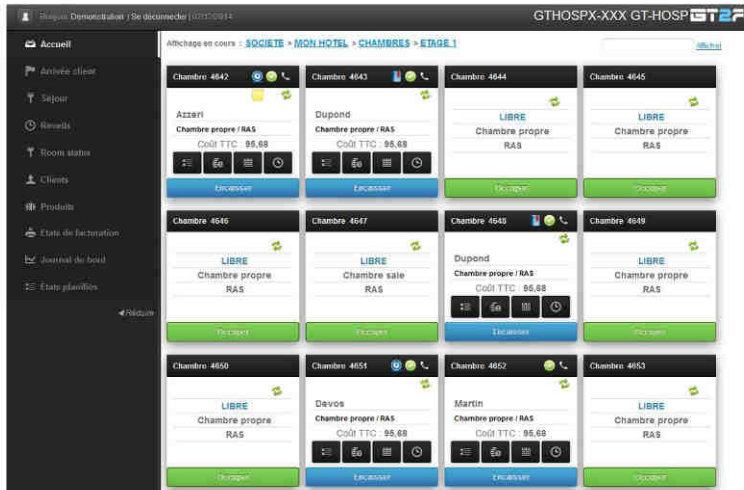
Bonjour Demonstration | Se deconnecter | 02/12/2014

GTHOSPX-XXX GT-HOSP GT2P

Accueil
Arrivée client
Séjour
Reveils
Room status
Clients
Produits
Etats de facturation
Journal de bord
Etats planifiés
◄Réduire

Affichage en cours : SOCIETE > MON HOTEL > CHAMBRES > ETAGE 1

Afficher

Chambre 4642
Azzeri
Chambre propre / RAS
Coût TTC : 95,68
Encaisser

Chambre 4643
Dupond
Chambre propre / RAS
Coût TTC : 95,68
Encaisser

Chambre 4644
LIBRE
Chambre propre
RAS
Occuper

Chambre 4645
LIBRE
Chambre propre
RAS
Occuper

Chambre 4646
LIBRE
Chambre propre
RAS
Occuper

Chambre 4647
LIBRE
Chambre sale
RAS
Occuper

Chambre 4648
Dupond
Chambre propre / RAS
Coût TTC : 95,68
Encaisser

Chambre 4649
LIBRE
Chambre propre
RAS
Occuper

Chambre 4650
LIBRE
Chambre propre
RAS
Occuper

Chambre 4651
Devos
Chambre propre / RAS
Coût TTC : 95,68
Encaisser

Chambre 4652
Martin
Chambre propre / RAS
Coût TTC : 95,68
Encaisser

Chambre 4653
LIBRE
Chambre propre
RAS
Occuper